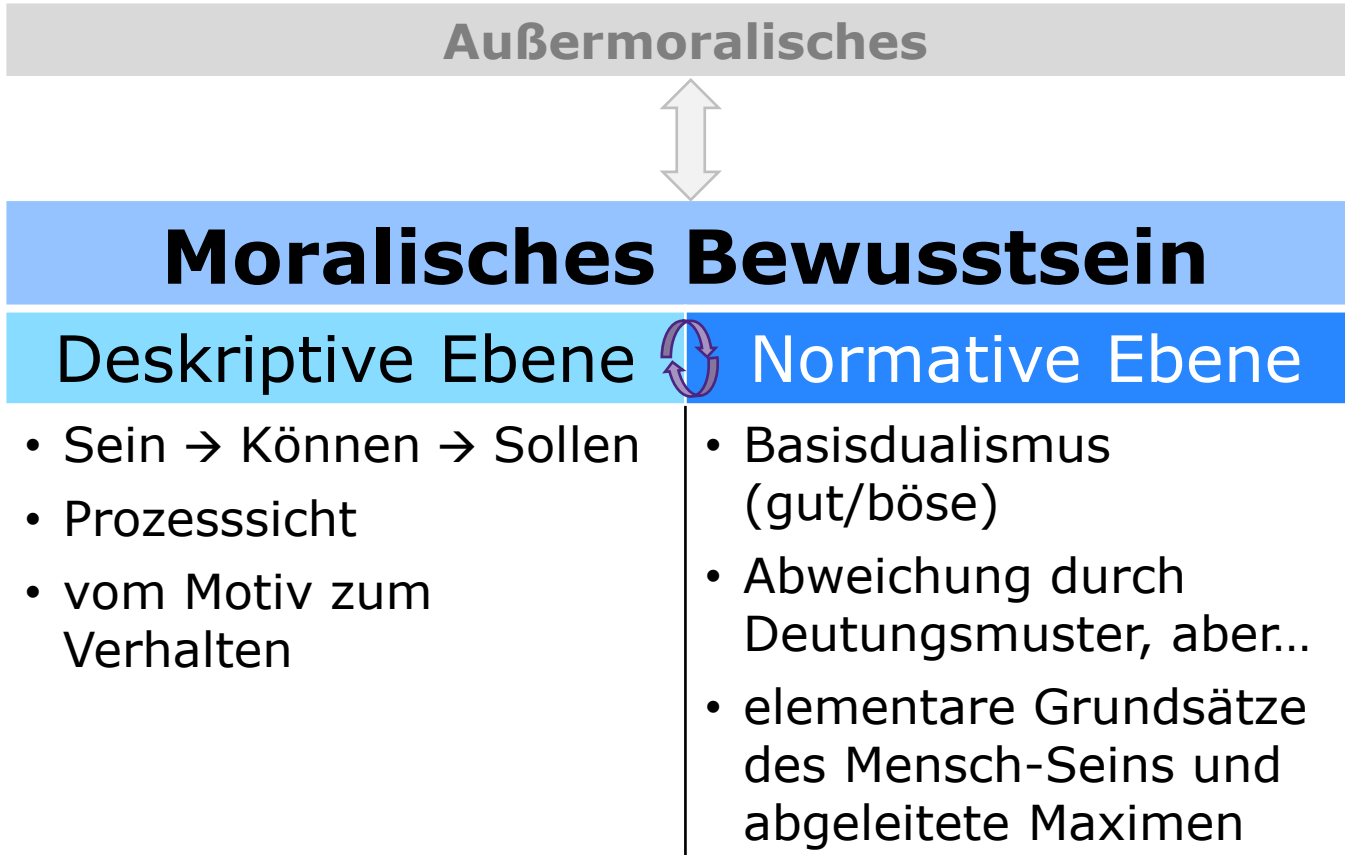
Außermoralisches

Moralisches Bewusstsein

Deskriptive Ebene

Normative Ebene

- Sein → Können → Sollen
- Prozesssicht
- vom Motiv zum Verhalten

- Basisdualismus (gut/böse)
- Abweichung durch Deutungsmuster, aber…
- elementare Grundsätze des Mensch-Seins und abgeleitete Maximen